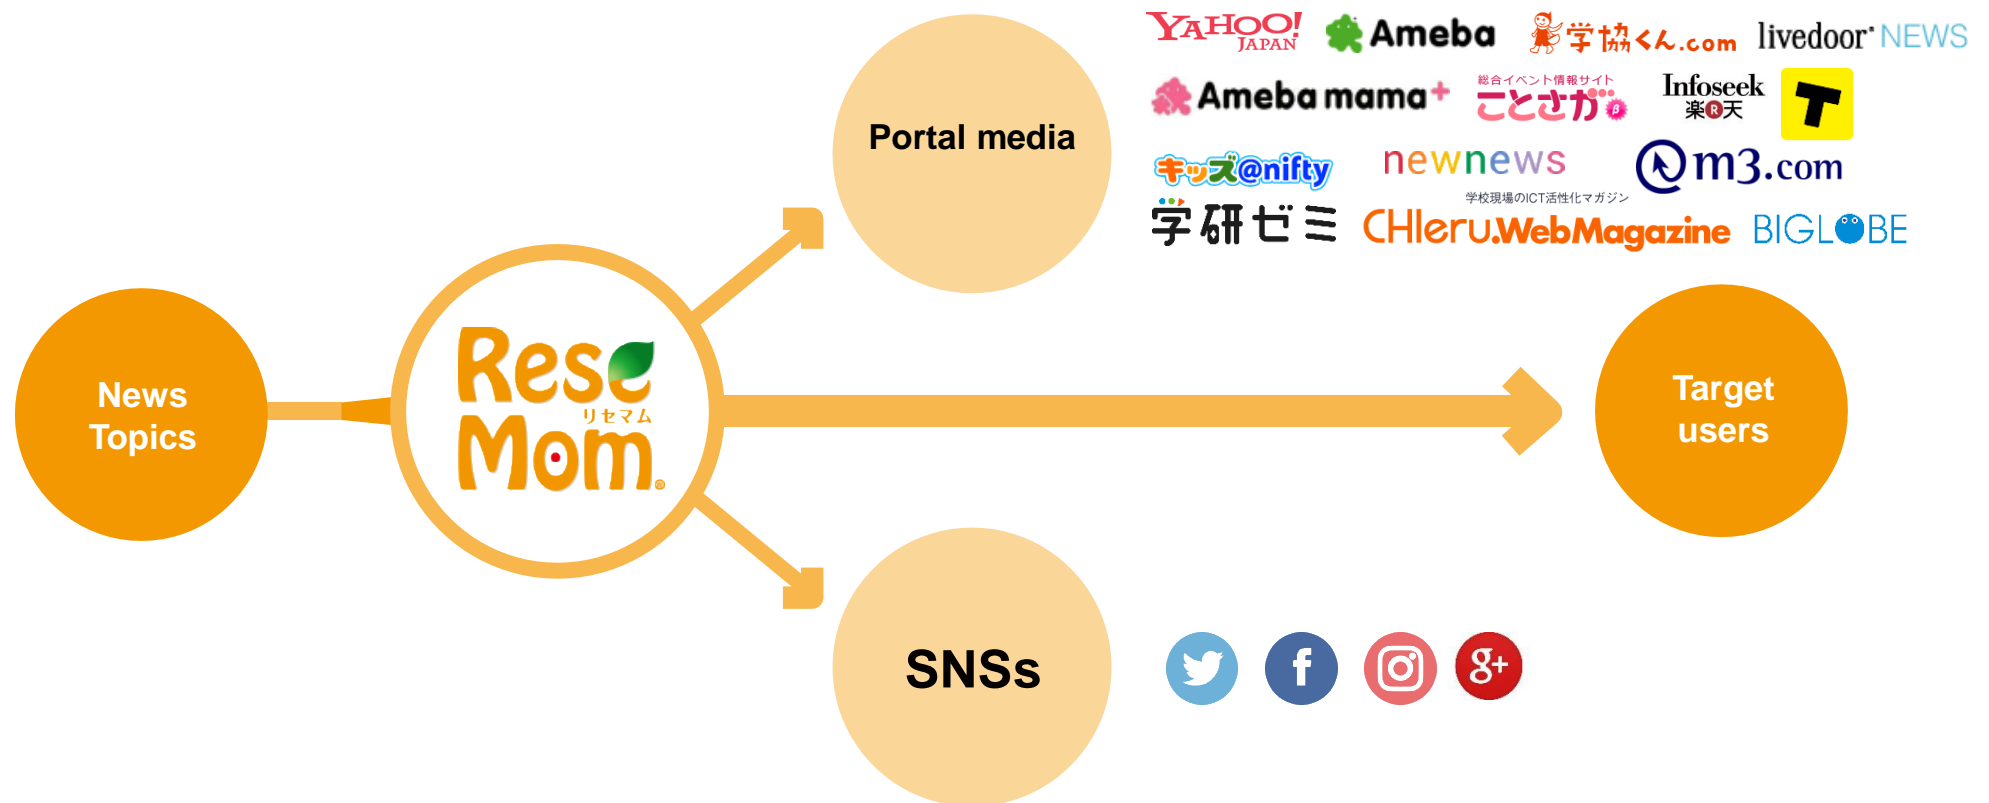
News Topics

ReseMom
リセマム

Portal media

YAHOO! JAPAN Ameba 学協くん.com livedoor NEWS
Ameba mama+ 総合イベント情報サイト ことさがß Infoseek 楽天 T
キッズ@nifty newnews m3.com
学研ゼミ 学校現場のICT活性化マガジン CHIeru.WebMagazine BIGLOBE

Target users

SNSs

g+